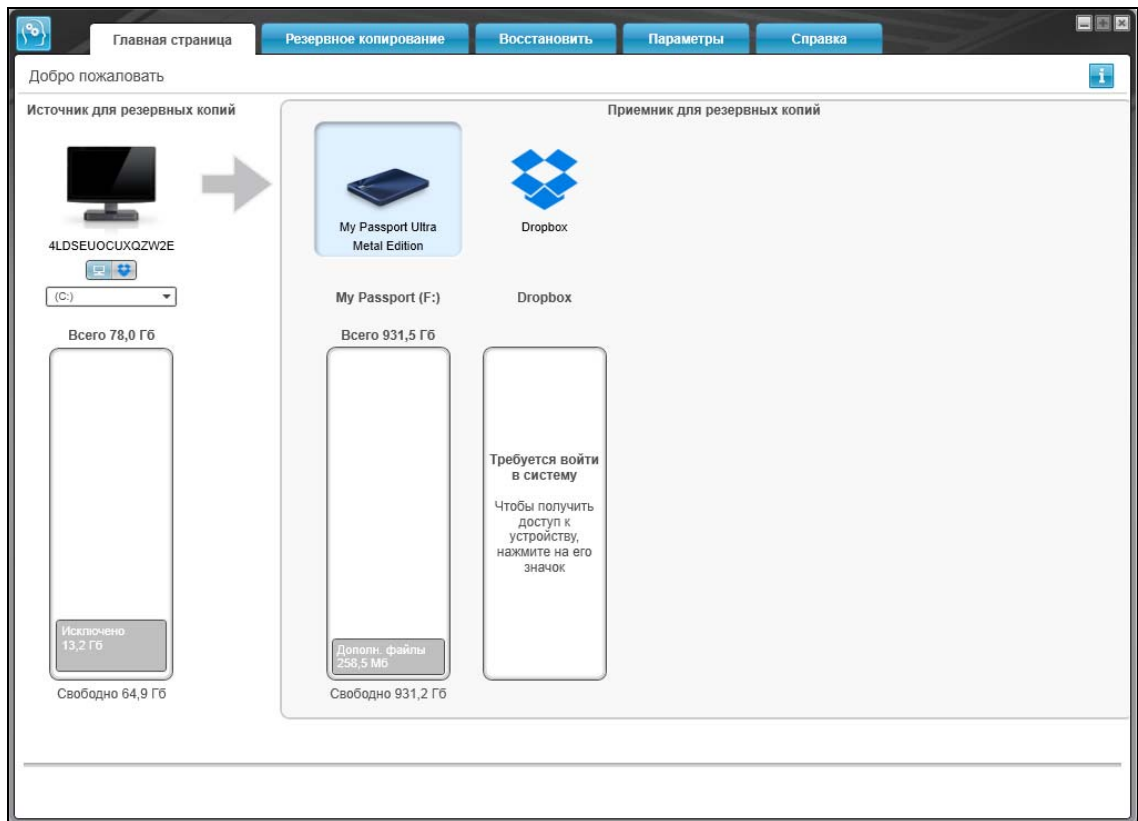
Главная страница | Резервное копирование | Восстановить | Параметры | Справка

Добро пожаловать

Источник для резервных копий

4LDSEUOCUXQZW2E

(C:)

Всего 78,0 Гб

Исключено 13,2 Гб

Свободно 64,9 Гб

Приемник для резервных копий

My Passport Ultra Metal Edition

Dropbox

My Passport (F:)

Dropbox

Всего 931,5 Гб

Дополн. файлы 258,5 Мб

Свободно 931,2 Гб

Требуется войти в систему

Чтобы получить доступ к устройству, нажмите на его значок